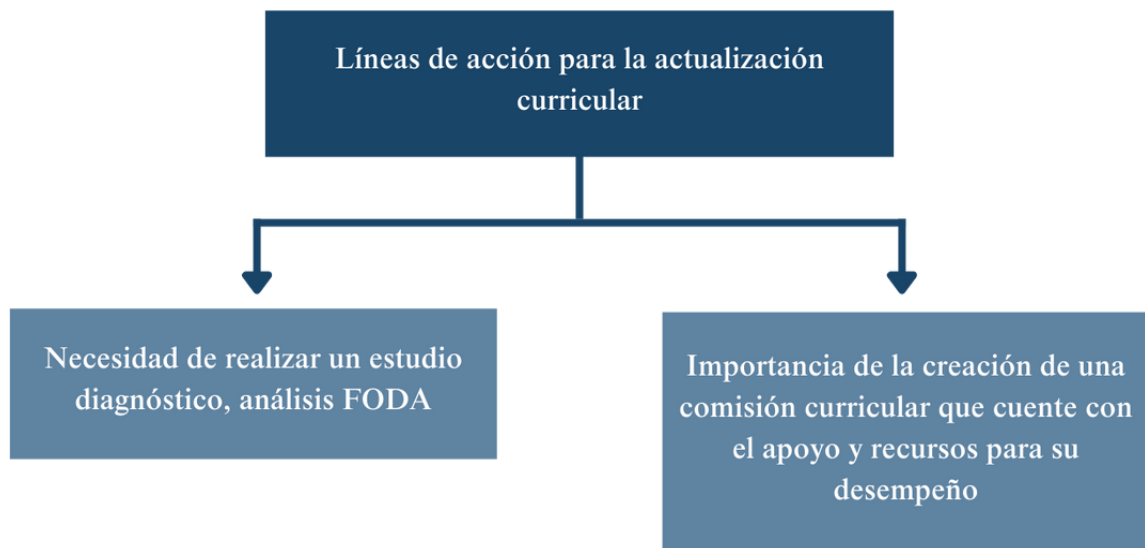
Líneas de acción para la actualización curricular

Necesidad de realizar un estudio diagnóstico, análisis FODA

Importancia de la creación de una comisión curricular que cuente con el apoyo y recursos para su desempeño